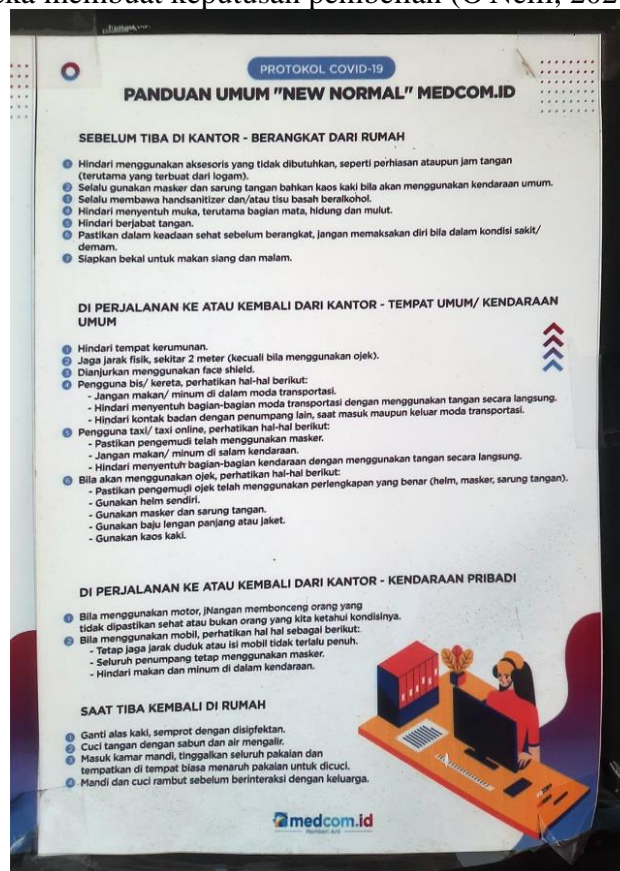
eka membuat keputusan pembelian (O'Neill, 202

PROTOKOL COVID-19

PANDUAN UMUM "NEW NORMAL" MEDCOM.ID

SEBELUM TIBA DI KANTOR - BERANGKAT DARI RUMAH

Hindari menggunakan aksesoris yang tidak dibutuhkan, seperti perhiasan ataupun jam tangan (terutama yang terbuat dari logam).
Selalu gunakan masker dan sarung tangan bahkan kaos kaki bila akan menggunakan kendaraan umum.
Selalu membawa handsanitizer dan/atau tisu basah beralkohol.
Hindari menyentuh muka, terutama bagian mata, hidung dan mulut.
Hindari berjabat tangan.
Pastikan dalam keadaan sehat sebelum berangkat, jangan memaksakan diri bila dalam kondisi sakit/ demam.
Siapkan bekal untuk makan siang dan malam.

DI PERJALANAN KE ATAU KEMBALI DARI KANTOR - TEMPAT UMUM/ KENDARAAN UMUM

Hindari tempat kerumunan.
Jaga jarak fisik, sekitar 2 meter (kecuali bila menggunakan ojek).
Dianjurkan menggunakan face shield.
Pengguna bis/ kereta, perhatikan hal-hal berikut:
- Jangan makan/ minum di dalam moda transportasi.
- Hindari menyentuh bagian-bagian moda transportasi dengan menggunakan tangan secara langsung.
- Hindari kontak badan dengan penumpang lain, saat masuk maupun keluar moda transportasi.
Pengguna taxi/ taxi online, perhatikan hal-hal berikut:
- Pastikan pengemudi telah menggunakan masker.
- Jangan makan/ minum di salam kendaraan.
- Hindari menyentuh bagian-bagian kendaraan dengan menggunakan tangan secara langsung.
Bila akan menggunakan ojek, perhatikan hal-hal berikut:
- Pastikan pengemudi ojek telah menggunakan perlengkapan yang benar (helm, masker, sarung tangan).
- Gunakan helm sendiri.
- Gunakan masker dan sarung tangan.
- Gunakan baju lengan panjang atau jaket.
- Gunakan kaos kaki.

DI PERJALANAN KE ATAU KEMBALI DARI KANTOR - KENDARAAN PRIBADI

Bila menggunakan motor, JNangan membonceng orang yang tidak dipastikan sehat atau bukan orang yang kita ketahui kondisinya.
Bila menggunakan mobil, perhatikan hal hal sebagai berikut:
- Tetap jaga jarak duduk atau isi mobil tidak terlalu penuh.
- Seluruh penumpang tetap menggunakan masker.
- Hindari makan dan minum di dalam kendaraan.

SAAT TIBA KEMBALI DI RUMAH

Ganti alas kaki, semprot dengan disipfektan.
Cuci tangan dengan sabun dan air mengalir.
Masuk kamar mandi, tinggalkan seluruh pakaian dan tempatkan di tempat biasa menaruh pakaian untuk dicuci.
Mandi dan cuci rambut sebelum berinteraksi dengan keluarga.

medcom.id